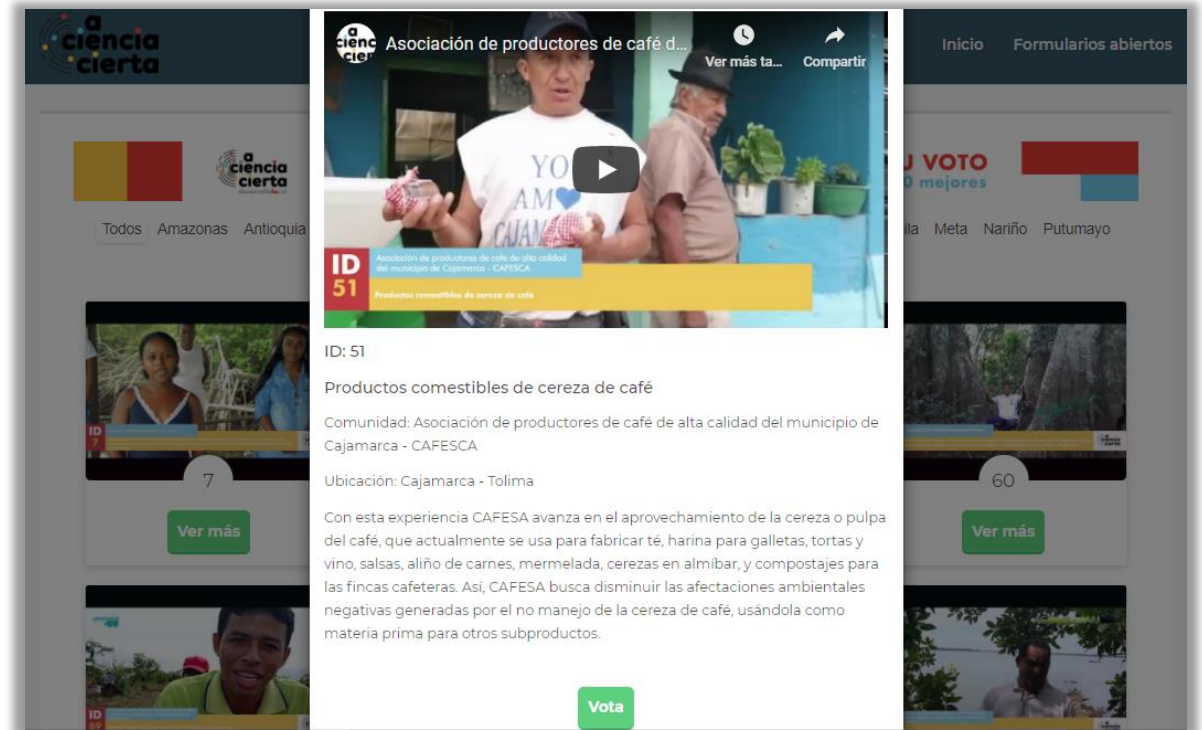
a ciencia cierta

Inicio Formularios abiertos

a ciencia cierta

U VOTO
0 mejores

Todos Amazonas Antioquia

ila Meta Nariño Putumayo

Asociación de productores de café d...

Ver más ta... Compartir

YO AM CAJAM

ID 51

Asociación de productores de café de alta calidad del municipio de Cajamarca - CAFESCA

Productos comestibles de cereza de café

ID: 51

Productos comestibles de cereza de café

Comunidad: Asociación de productores de café de alta calidad del municipio de Cajamarca - CAFESCA

Ubicación: Cajamarca - Tolima

Con esta experiencia CAFESA avanza en el aprovechamiento de la cereza o pulpa del café, que actualmente se usa para fabricar té, harina para galletas, tortas y vino, salsas, aliño de carnes, mermelada, cerezas en almíbar, y compostajes para las fincas cafeteras. Así, CAFESA busca disminuir las afectaciones ambientales negativas generadas por el no manejo de la cereza de café, usándola como materia prima para otros subproductos.

Vota

ID 7

7

Ver más

60

Ver más

ID 69